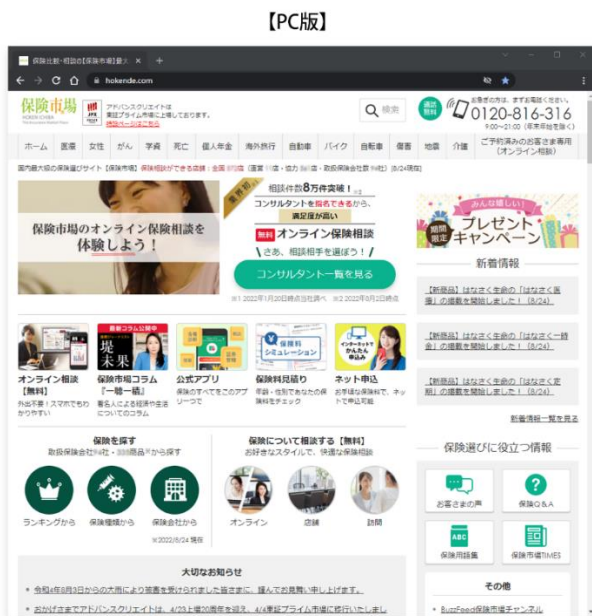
【PC版】

保険比較・相談の【保険市場】最大 ×

hokende.com

保険市場

アドバンスクリエイトは東証プライム市場に上場しております。

検索

通話無料 0120-816-316 9:00～21:00（年末年始を除く）

ホーム　医療　女性　がん　学資　死亡　個人年金　海外旅行　自動車　バイク　自転車　傷害　地震　介護　ご予約済みのお客さま専用（オンライン相談）

保険市場のオンライン保険相談を体験しよう！

業界初

相談件数8万件突破！

コンサルタントを指名できるから、満足度が高い

無料 オンライン保険相談

さあ、相談相手を選ぼう！

コンサルタント一覧を見る

※1 2022年1月20日時点当社調べ　※2 2022年8月2日時点

みんな嬉しい！ 期間限定 プレゼントキャンペーン

新着情報

【新商品】はなさく生命の「はなさく医療」の取扱を開始しました！（8/24）

【新商品】はなさく生命の「はなさく一時金」の取扱を開始しました！（8/24）

【新商品】はなさく生命の「はなさく定期」の取扱を開始しました！（8/24）

新着情報一覧を見る

オンライン相談【無料】
外出不要！スマホでもわかりやすい

保険市場コラム『一時一論』
著名人による経済や生活についてのコラム

公式アプリ
保険のすべてをここのアプリ一つで

保険料見積り
年齢・性別であなたの保険料をチェック

ネット申込
お手軽な保険料で、ネットで申込可能

保険を探す
取扱保険会社 社・ 商品 から探す

ランキングから　保険種類から　保険会社から

※2022/6/24 現在

保険について相談する【無料】
お好きなスタイルで、快適な保険相談

オンライン　店舗　訪問

保険選びに役立つ情報

お客さまの声　保険Q&A

保険用語集　保険市場TIMES

その他

大切なお知らせ

令和4年8月3日からの大雨により被害を受けられました皆さまに、謹んでお見舞い申し上げます。

おかげさまでアドバンスクリエイトは、4/23上場20周年を迎え、4/4東証プライム市場に移行いたしまし

BuzzFeed保険市場チャンネル